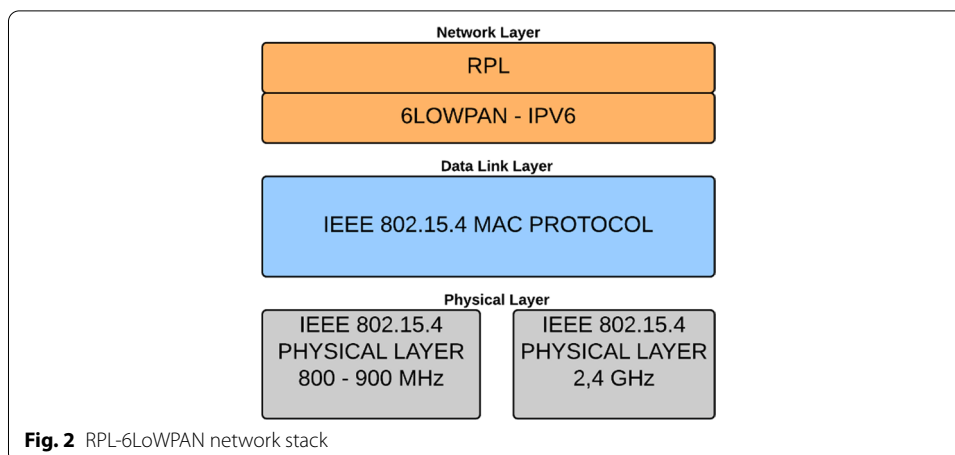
Network Layer

RPL

6LOWPAN - IPV6

Data Link Layer

IEEE 802.15.4 MAC PROTOCOL

Physical Layer

IEEE 802.15.4
PHYSICAL LAYER
800 - 900 MHz

IEEE 802.15.4
PHYSICAL LAYER
2,4 GHz

**Fig. 2** RPL-6LoWPAN network stack